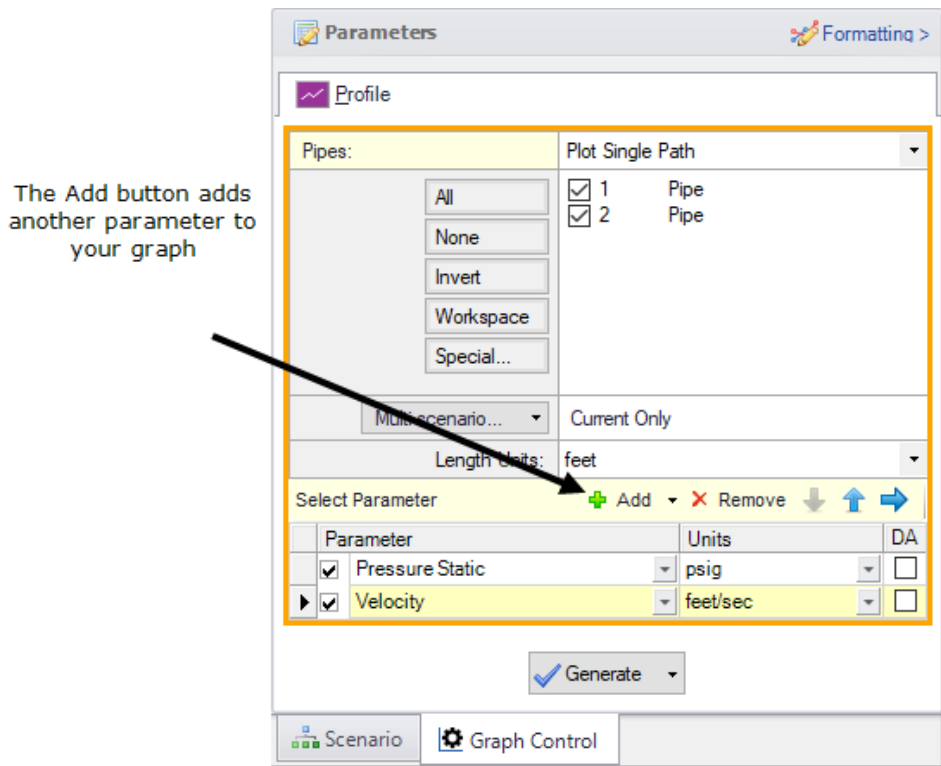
The Add button adds another parameter to your graph

Parameters

Formatting >

Profile

Pipes: Plot Single Path

All
None
Invert
Workspace
Special...

1 Pipe
2 Pipe

Multi-scenario... Current Only

Length Units: feet

Select Parameter Add Remove

| | Parameter | Units | DA |
|---|---|---|---|
| | Pressure Static | psig | |
| | Velocity | feet/sec | |

Generate

Scenario
Graph Control